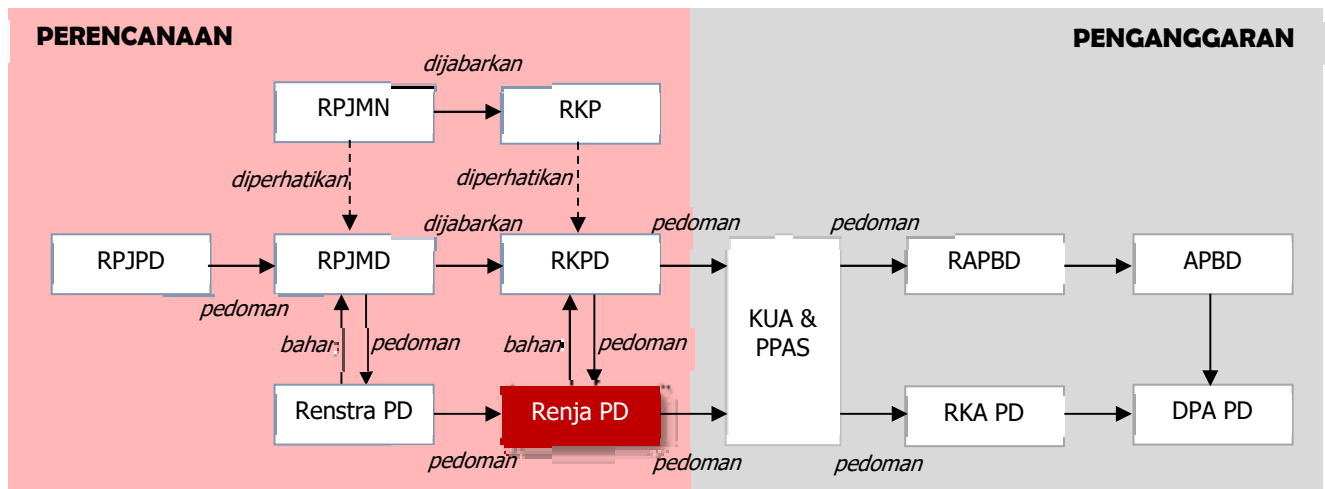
PERENCANAAN

PENGANGGARAN

dijabarkan

RPJMN

RKP

diperhatikan

diperhatikan

dijabarkan

pedoman

pedoman

RPJPD

RPJMD

RKPD

KUA & PPAS

RAPBD

APBD

pedoman

bahan

pedoman

bahan

pedoman

Renstra PD

Renja PD

RKA PD

DPA PD

pedoman

pedoman

pedoman